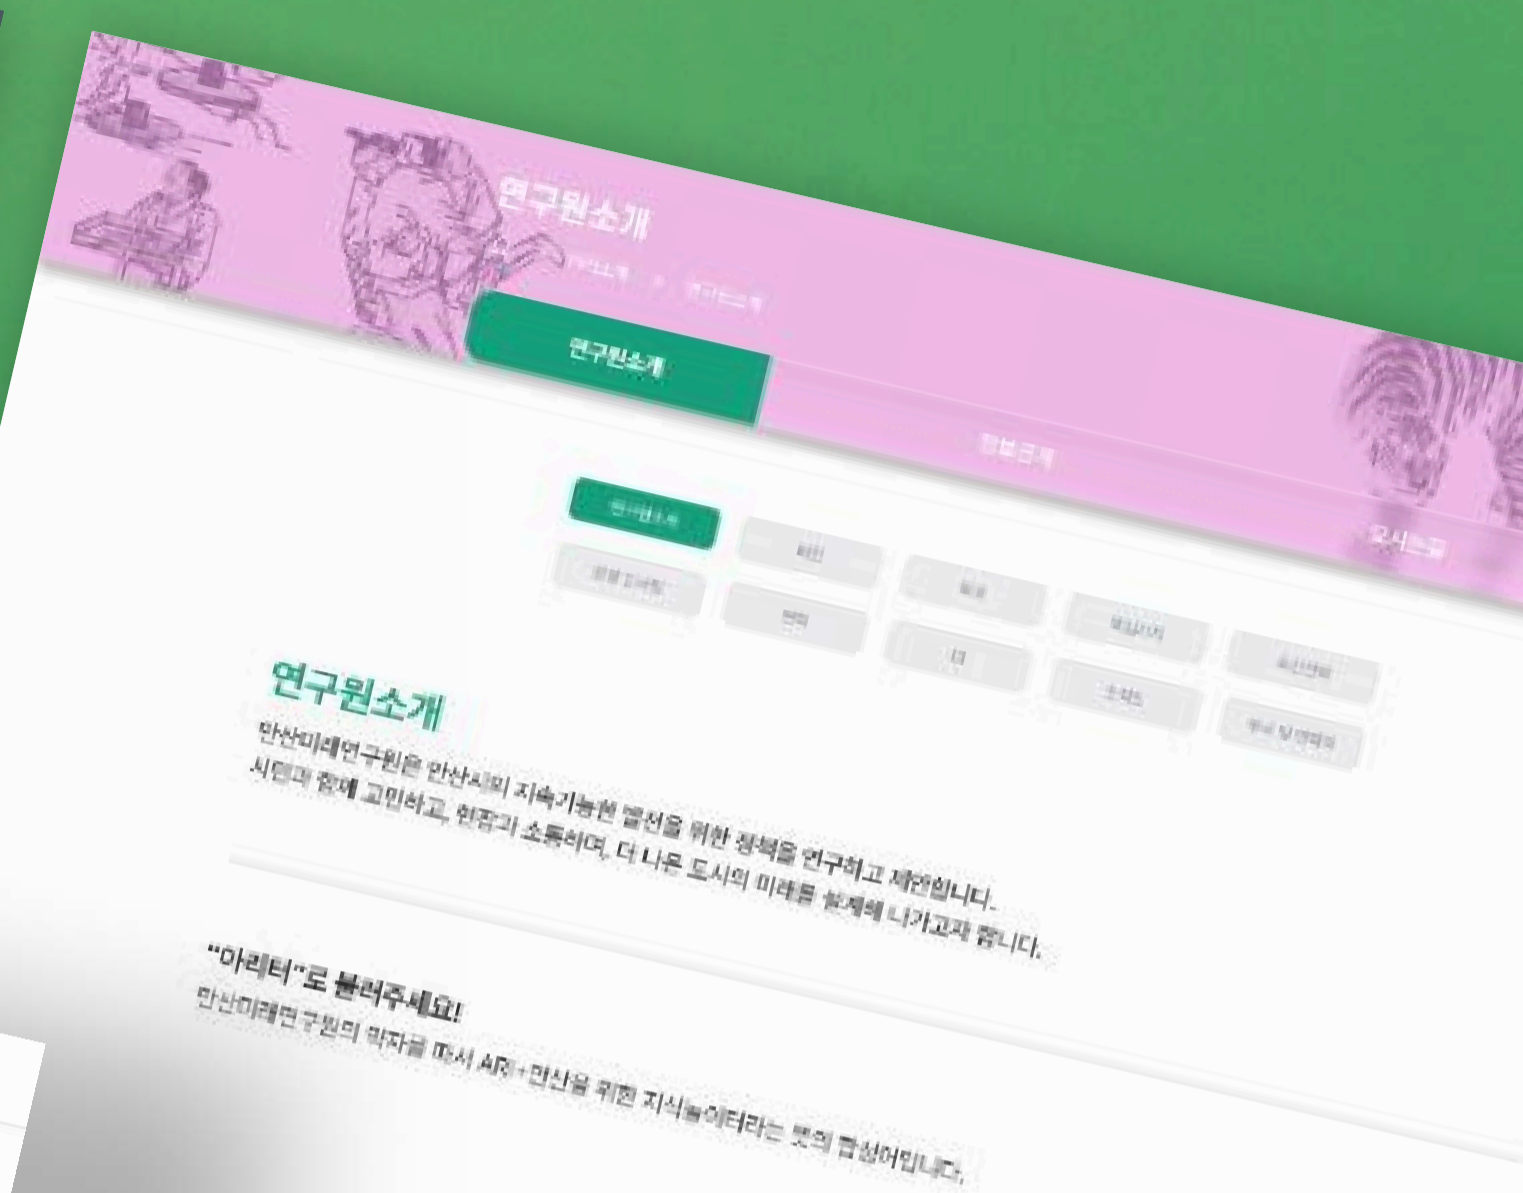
연구원소개

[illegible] > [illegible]

연구원소개

정보공개

알림마당

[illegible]

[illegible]

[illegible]

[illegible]

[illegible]

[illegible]

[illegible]

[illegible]

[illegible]

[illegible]

연구원소개

안산미래연구원은 안산시의 지속가능한 발전을 위한 정책을 연구하고 제안합니다.
시민과 함께 고민하고, 현장과 소통하며, 더 나은 도시의 미래를 함께 나가고자 합니다.

"아리터"로 불러주세요!

안산미래연구원의 약자를 따서 ARI+안산을 위한 지식놀이터라는 뜻의 합성어입니다.